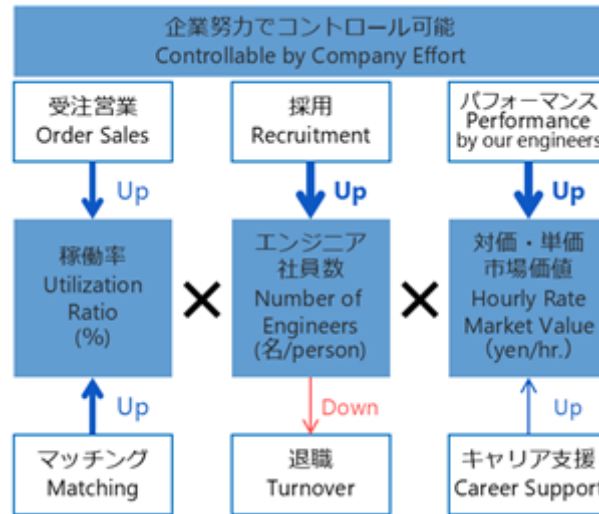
企業努力でコントロール可能
Controllable by Company Effort

受注営業
Order Sales

Up

稼働率
Utilization Ratio
(%)

Up

マッチング
Matching

×

採用
Recruitment

Up

エンジニア
社員数
Number of Engineers
(名/person)

Down

退職
Turnover

×

パフォーマンス
Performance
by our engineers

Up

対価・単価
市場価値
Hourly Rate
Market Value
(yen/hr.)

Up

キャリア支援
Career Support